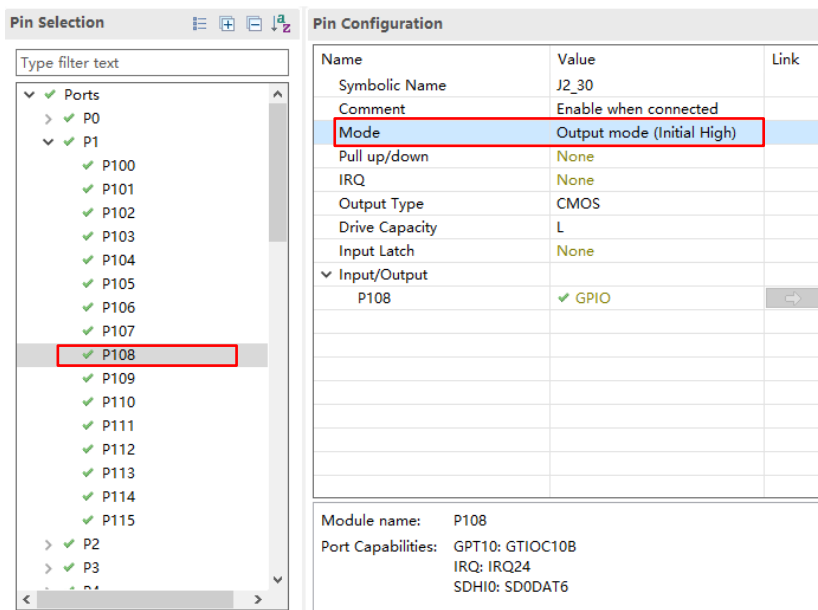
Pin Selection

Type filter text

Ports
P0
P1
P100
P101
P102
P103
P104
P105
P106
P107
P108
P109
P110
P111
P112
P113
P114
P115
P2
P3
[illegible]

Pin Configuration

| Name | Value | Link |
|---|---|---|
| Symbolic Name | J2_30 | |
| Comment | Enable when connected | |
| Mode | Output mode (Initial High) | |
| Pull up/down | None | |
| IRQ | None | |
| Output Type | CMOS | |
| Drive Capacity | L | |
| Input Latch | None | |
| Input/Output | | |
| P108 | GPIO | |

Module name: P108
Port Capabilities: GPT10: GTIOC10B
IRQ: IRQ24
SDHI0: SD0DAT6